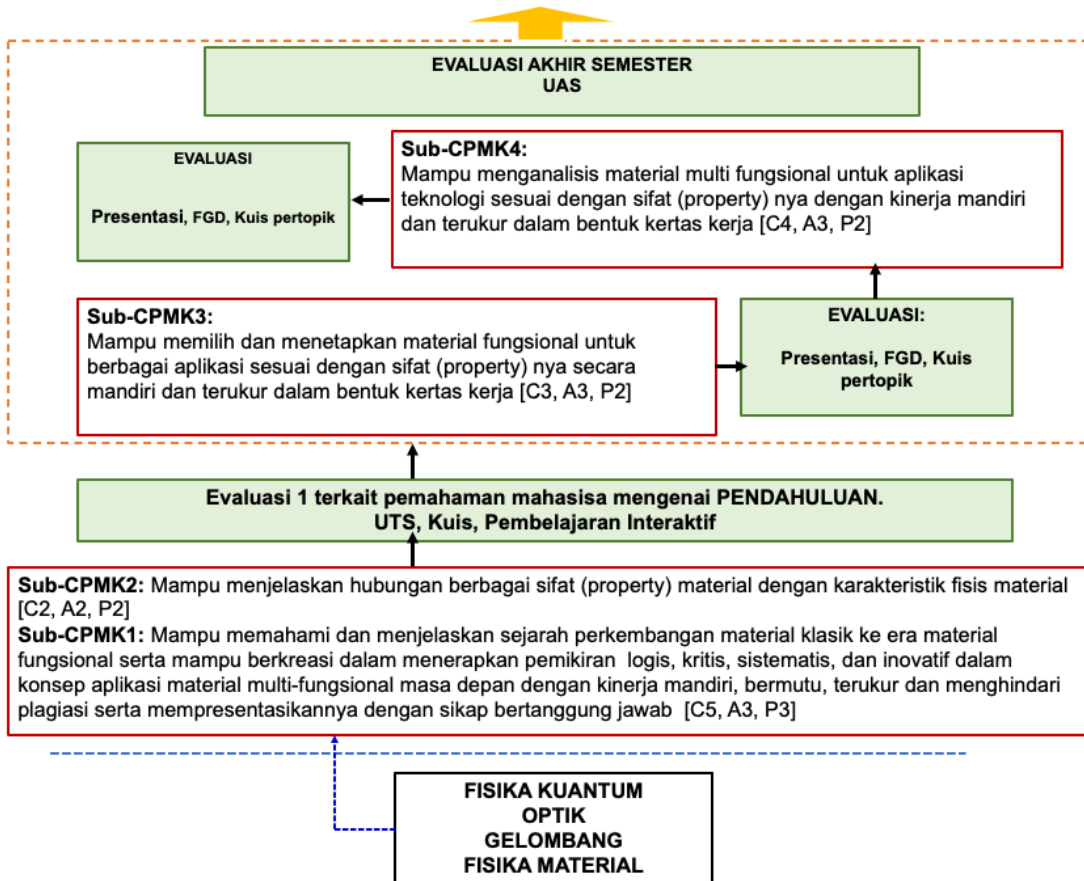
EVALUASI AKHIR SEMESTER
UAS

EVALUASI

Presentasi, FGD, Kuis pertopik

Sub-CPMK4:
Mampu menganalisis material multi fungsional untuk aplikasi teknologi sesuai dengan sifat (property) nya dengan kinerja mandiri dan terukur dalam bentuk kertas kerja [C4, A3, P2]

Sub-CPMK3:
Mampu memilih dan menetapkan material fungsional untuk berbagai aplikasi sesuai dengan sifat (property) nya secara mandiri dan terukur dalam bentuk kertas kerja [C3, A3, P2]

EVALUASI:

Presentasi, FGD, Kuis pertopik

Evaluasi 1 terkait pemahaman mahasisa mengenai PENDAHULUAN.
UTS, Kuis, Pembelajaran Interaktif

Sub-CPMK2: Mampu menjelaskan hubungan berbagai sifat (property) material dengan karakteristik fisis material [C2, A2, P2]
Sub-CPMK1: Mampu memahami dan menjelaskan sejarah perkembangan material klasik ke era material fungsional serta mampu berkreasi dalam menerapkan pemikiran logis, kritis, sistematis, dan inovatif dalam konsep aplikasi material multi-fungsional masa depan dengan kinerja mandiri, bermutu, terukur dan menghindari plagiasi serta mempresentasikannya dengan sikap bertanggung jawab [C5, A3, P3]

FISIKA KUANTUM
OPTIK
GELOMBANG
FISIKA MATERIAL